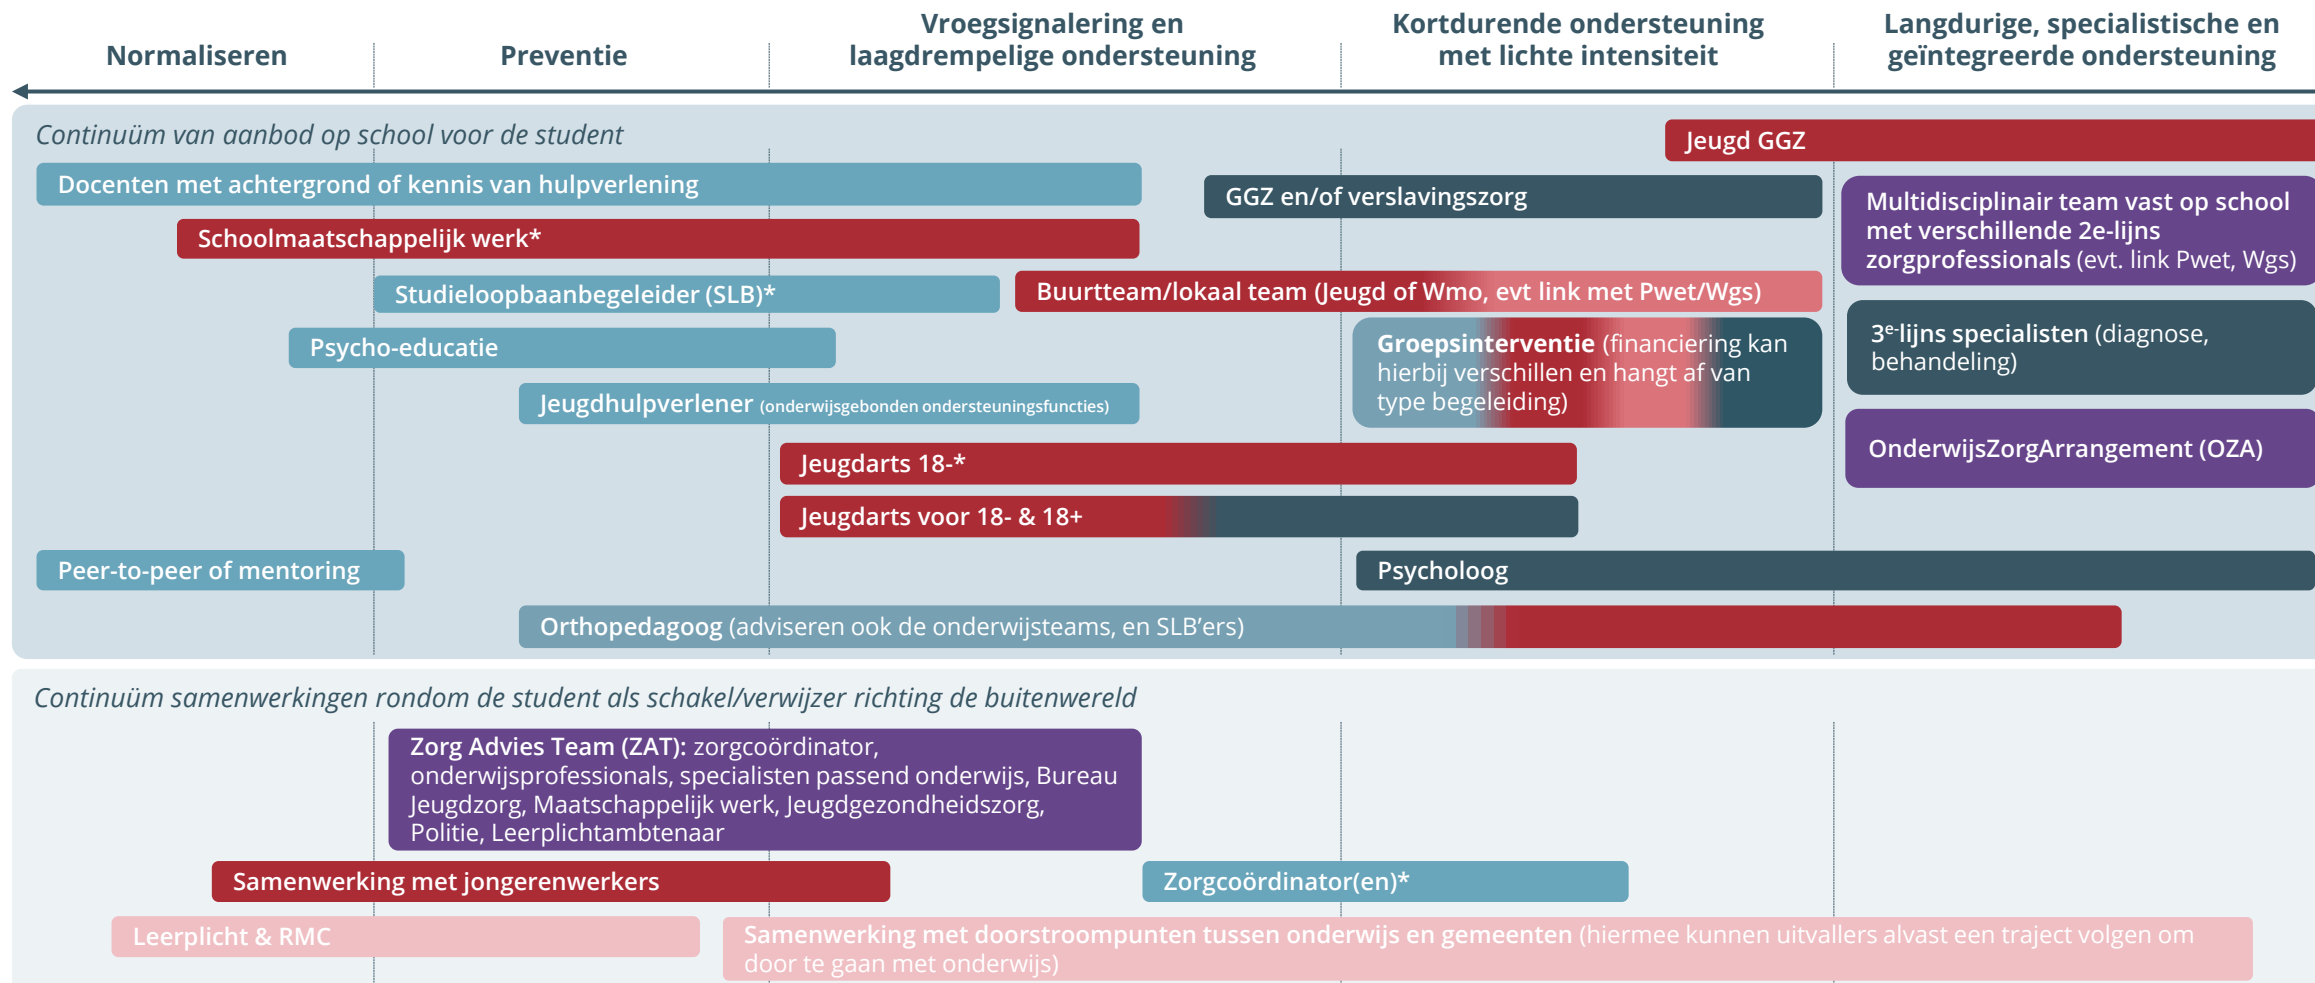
Normaliseren

Preventie

Vroegsignalering en laagdrempelige ondersteuning

Kortdurende ondersteuning met lichte intensiteit

Langdurige, specialistische en geïntegreerde ondersteuning

Continuüm van aanbod op school voor de student

Jeugd GGZ

Docenten met achtergrond of kennis van hulpverlening

GGZ en/of verslavingszorg

Multidisciplinair team vast op school met verschillende 2e-lijns zorgprofessionals (evt. link Pwet, Wgs)

Schoolmaatschappelijk werk*

Studieloopbaanbegeleider (SLB)*

Buurtteam/lokaal team (Jeugd of Wmo, evt link met Pwet/Wgs)

3$^{e}$-lijns specialisten (diagnose, behandeling)

Psycho-educatie

Groepsinterventie (financiering kan hierbij verschillen en hangt af van type begeleiding)

Jeugdhulpverlener (onderwijsgebonden ondersteuningsfuncties)

OnderwijsZorgArrangement (OZA)

Jeugdarts 18-*

Jeugdarts voor 18- & 18+

Peer-to-peer of mentoring

Psycholoog

Orthopedagoog (adviseren ook de onderwijsteams, en SLB'ers)

Continuüm samenwerkingen rondom de student als schakel/verwijzer richting de buitenwereld

Zorg Advies Team (ZAT): zorgcoördinator, onderwijsprofessionals, specialisten passend onderwijs, Bureau Jeugdzorg, Maatschappelijk werk, Jeugdgezondheidszorg, Politie, Leerplichtambtenaar

Samenwerking met jongerenwerkers

Zorgcoördinator(en)*

Leerplicht & RMC

Samenwerking met doorstroompunten tussen onderwijs en gemeenten (hiermee kunnen uitvallers alvast een traject volgen om door te gaan met onderwijs)